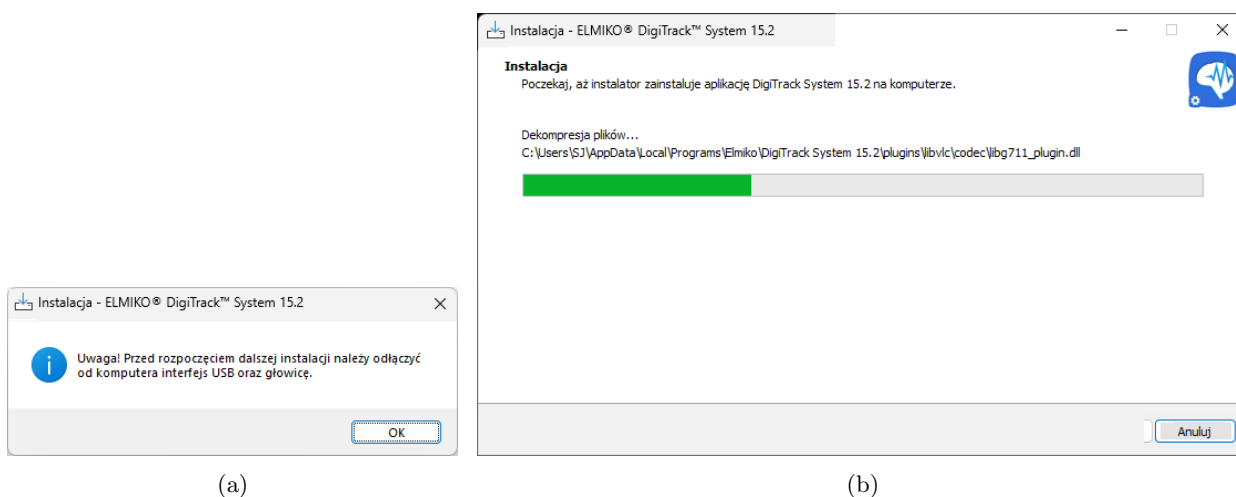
Instalacja - ELMIKO® DigiTrack™ System 15.2

Uwaga! Przed rozpoczęciem dalszej instalacji należy odłączyć od komputera interfejs USB oraz głowicę.

OK

(a)

Instalacja - ELMIKO® DigiTrack™ System 15.2

Instalacja
Poczekaj, aż instalator zainstaluje aplikację DigiTrack System 15.2 na komputerze.

Dekompresja plików...
C:\Users\SJ\AppData\Local\Programs\Elmiko\DigiTrack System 15.2\plugins\libvlc\codec\libg711_plugin.dll

Anuluj

(b)